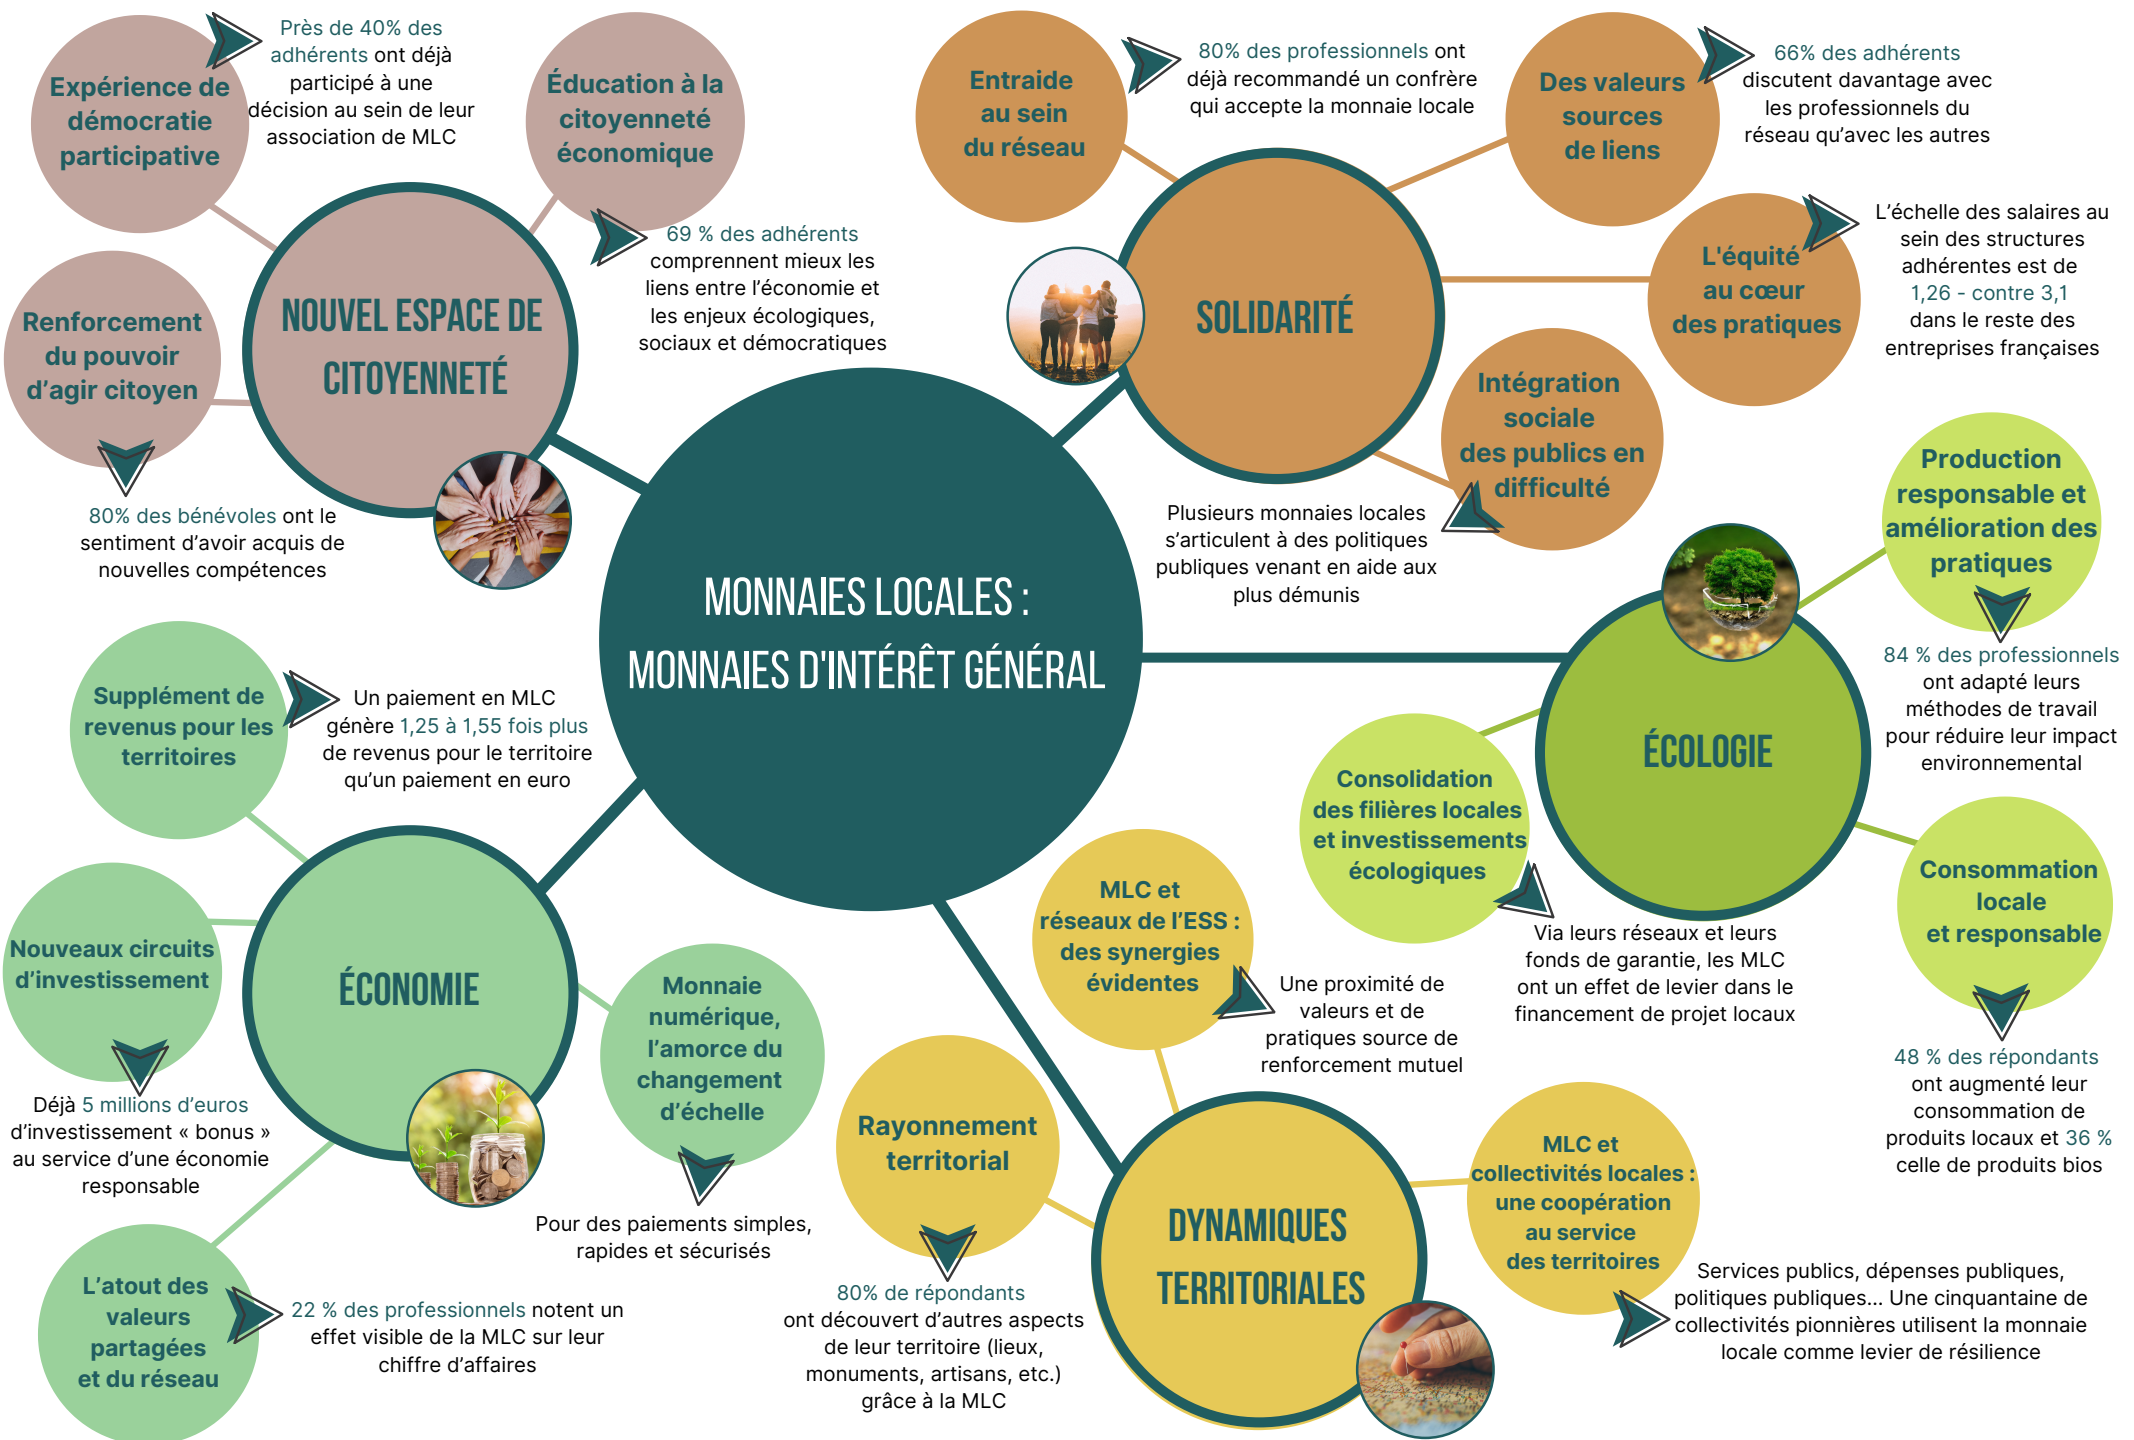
MONNAIES LOCALES : MONNAIES D'INTÉRÊT GÉNÉRAL

NOUVEL ESPACE DE CITOYENNETÉ

Expérience de démocratie participative

Près de 40% des adhérents ont déjà participé à une décision au sein de leur association de MLC

Éducation à la citoyenneté économique

69 % des adhérents comprennent mieux les liens entre l'économie et les enjeux écologiques, sociaux et démocratiques

Renforcement du pouvoir d'agir citoyen

80% des bénévoles ont le sentiment d'avoir acquis de nouvelles compétences

SOLIDARITÉ

Entraide au sein du réseau

80% des professionnels ont déjà recommandé un confrère qui accepte la monnaie locale

Des valeurs sources de liens

66% des adhérents discutent davantage avec les professionnels du réseau qu'avec les autres

L'équité au cœur des pratiques

L'échelle des salaires au sein des structures adhérentes est de 1,26 - contre 3,1 dans le reste des entreprises françaises

Intégration sociale des publics en difficulté

Plusieurs monnaies locales s'articulent à des politiques publiques venant en aide aux plus démunis

ÉCOLOGIE

Production responsable et amélioration des pratiques

84 % des professionnels ont adapté leurs méthodes de travail pour réduire leur impact environnemental

Consolidation des filières locales et investissements écologiques

Via leurs réseaux et leurs fonds de garantie, les MLC ont un effet de levier dans le financement de projet locaux

Consommation locale et responsable

48 % des répondants ont augmenté leur consommation de produits locaux et 36 % celle de produits bios

ÉCONOMIE

Supplément de revenus pour les territoires

Un paiement en MLC génère 1,25 à 1,55 fois plus de revenus pour le territoire qu'un paiement en euro

Nouveaux circuits d'investissement

Déjà 5 millions d'euros d'investissement « bonus » au service d'une économie responsable

Monnaie numérique, l'amorce du changement d'échelle

Pour des paiements simples, rapides et sécurisés

L'atout des valeurs partagées et du réseau

22 % des professionnels notent un effet visible de la MLC sur leur chiffre d'affaires

DYNAMIQUES TERRITORIALES

MLC et réseaux de l'ESS : des synergies évidentes

Une proximité de valeurs et de pratiques source de renforcement mutuel

Rayonnement territorial

80% de répondants ont découvert d'autres aspects de leur territoire (lieux, monuments, artisans, etc.) grâce à la MLC

MLC et collectivités locales : une coopération au service des territoires

Services publics, dépenses publiques, politiques publiques... Une cinquantaine de collectivités pionnières utilisent la monnaie locale comme levier de résilience